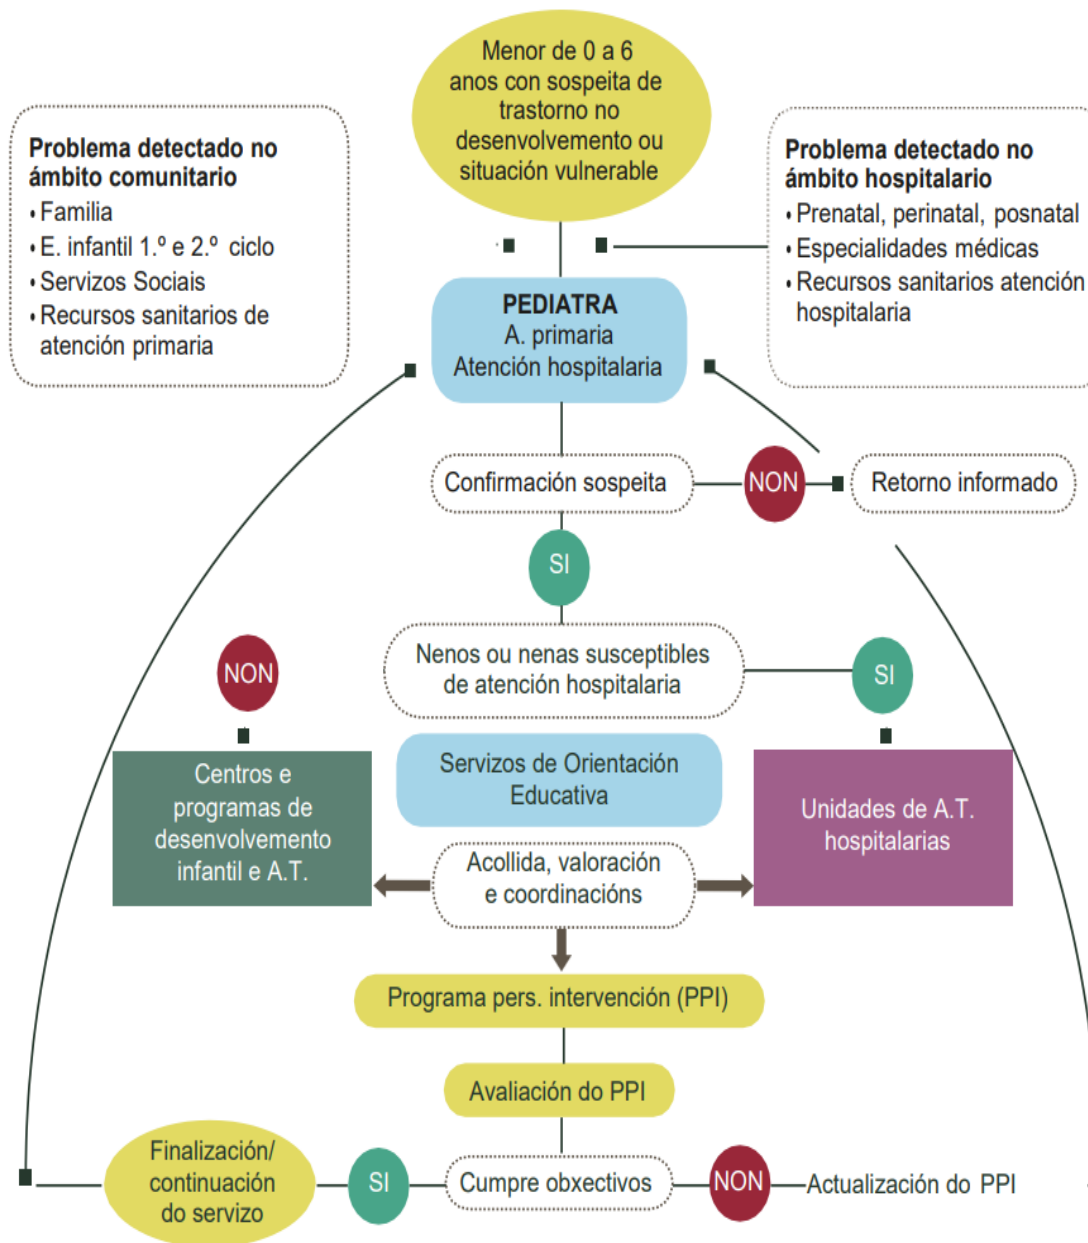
Menor de 0 a 6 anos con sospeita de trastorno no desenvolvemento ou situación vulnerable

Problema detectado no ámbito comunitario
• Familia
• E. infantil 1.º e 2.º ciclo
• Servizos Sociais
• Recursos sanitarios de atención primaria

Problema detectado no ámbito hospitalario
• Prenatal, perinatal, posnatal
• Especialidades médicas
• Recursos sanitarios atención hospitalaria

PEDIATRA
A. primaria
Atención hospitalaria

Confirmación sospeita

NON

Retorno informado

SI

Nenos ou nenas susceptibles de atención hospitalaria

NON

SI

Centros e programas de desenvolvemento infantil e A.T.

Servizos de Orientación Educativa

Unidades de A.T. hospitalarias

Acollida, valoración e coordinacións

Programa pers. intervención (PPI)

Avaliación do PPI

Finalización/ continuación do servizo

SI

Cumpre obxectivos

NON

Actualización do PPI